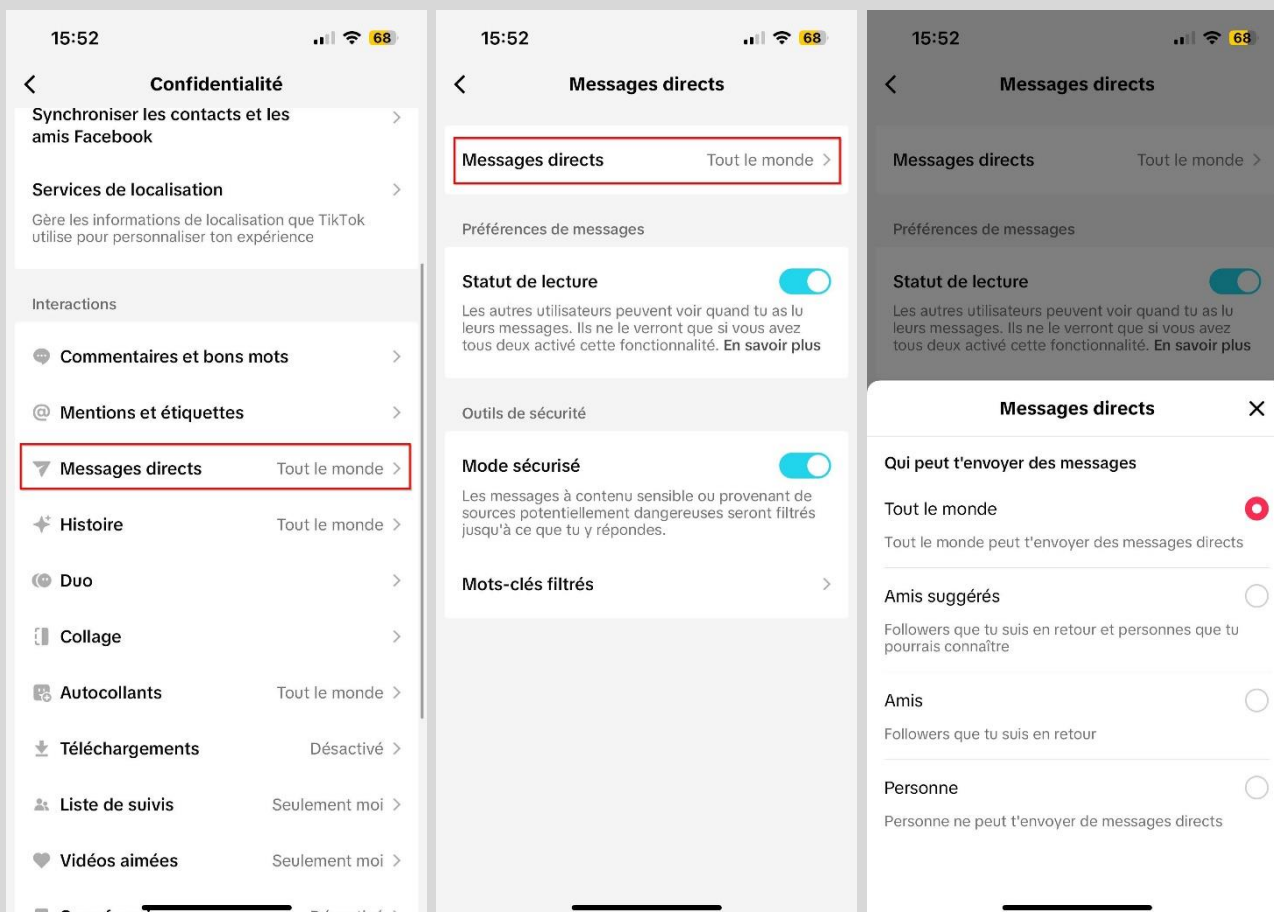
15:52

68

Confidentialité

Synchroniser les contacts et les amis Facebook

Services de localisation

Gère les informations de localisation que TikTok utilise pour personnaliser ton expérience

Interactions

Commentaires et bons mots

Mentions et étiquettes

Messages directs Tout le monde

Histoire Tout le monde

Duo

Collage

Autocollants Tout le monde

Téléchargements Désactivé

Liste de suivis Seulement moi

Vidéos aimées Seulement moi

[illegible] Désactivé

15:52

68

Messages directs

Messages directs Tout le monde

Préférences de messages

Statut de lecture

Les autres utilisateurs peuvent voir quand tu as lu leurs messages. Ils ne le verront que si vous avez tous deux activé cette fonctionnalité. En savoir plus

Outils de sécurité

Mode sécurisé

Les messages à contenu sensible ou provenant de sources potentiellement dangereuses seront filtrés jusqu'à ce que tu y répondes.

Mots-clés filtrés

15:52

68

Messages directs

Messages directs Tout le monde

Préférences de messages

Statut de lecture

Les autres utilisateurs peuvent voir quand tu as lu leurs messages. Ils ne le verront que si vous avez tous deux activé cette fonctionnalité. En savoir plus

Messages directs

Qui peut t'envoyer des messages

Tout le monde

Tout le monde peut t'envoyer des messages directs

Amis suggérés

Followers que tu suis en retour et personnes que tu pourrais connaître

Amis

Followers que tu suis en retour

Personne

Personne ne peut t'envoyer de messages directs